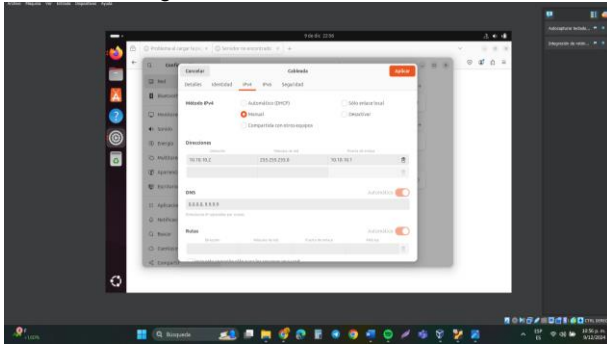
Archivo Máquina Ver Entrada Dispositivos Ayuda

9 de dic 22:56

Cancelar Cableada Aplicar

Detalles Identidad IPv4 IPv6 Seguridad

Método IPv4 Automático (DHCP) Sólo enlace local
Manual Desactivar
Compartida con otros equipos

Direcciones
10.10.10.2 255.255.255.0 10.10.10.1

DNS Automático
8.8.8.8, 8.8.4.4

Rutas Automático

Red
Bluetooth
Sonido
Energía
Multitarea
Apariencia
Aplicaciones
Notificaciones
Buscar
Compartir

Q Búsqueda

10:56 p.m.
9/12/2024